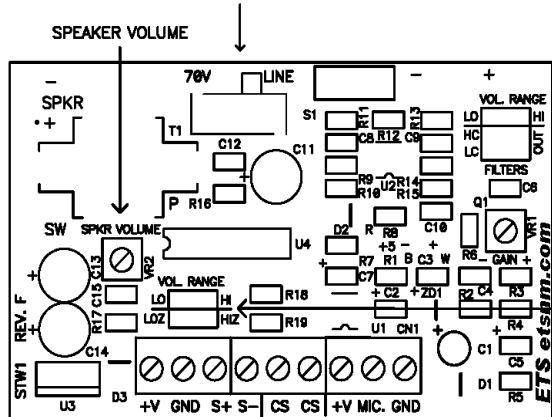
SPEAKER VOLUME

70V LINE

− +

SPKR
• +

− S1 R11 R13 R12 C8 C9 VOL. RANGE LO HI HC LC OUT

T1 C12 C11 R9 U2 R14 R10 R15 FILTERS C6

P R16

SW SPKR VOLUME VR2 C13 U4 D2 R8 R +5 − C10 Q1 VR1

REV. F C15 R17 VOL. RANGE LO HI LOZ HIZ R18 R19 R7 C7 R1 B C3 W R6 GAIN + C2 ZD1 R2 C4 R3

C14 U1 CN1 R4 C1 C5 D1 R5

STW1 U3 D3 +V GND S+ S− CS CS +V MIC. GND

ETS etsbm.com